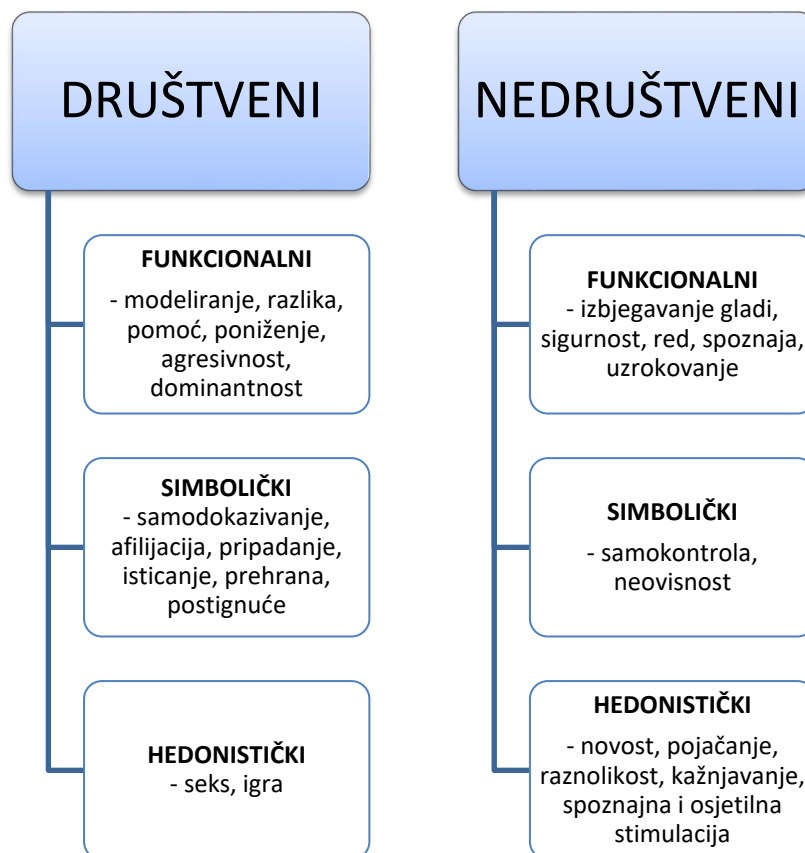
DRUŠTVENI

FUNKCIONALNI
- modeliranje, razlika, pomoć, poniženje, agresivnost, dominantnost

SIMBOLIČKI
- samodokazivanje, afilijacija, pripadanje, isticanje, prehrana, postignuće

HEDONISTIČKI
- seks, igra

NEDRUŠTVENI

FUNKCIONALNI
- izbjegavanje gladi, sigurnost, red, spoznaja, uzrokovanje

SIMBOLIČKI
- samokontrola, neovisnost

HEDONISTIČKI
- novost, pojačanje, raznolikost, kažnjavanje, spoznajna i osjetilna stimulacija